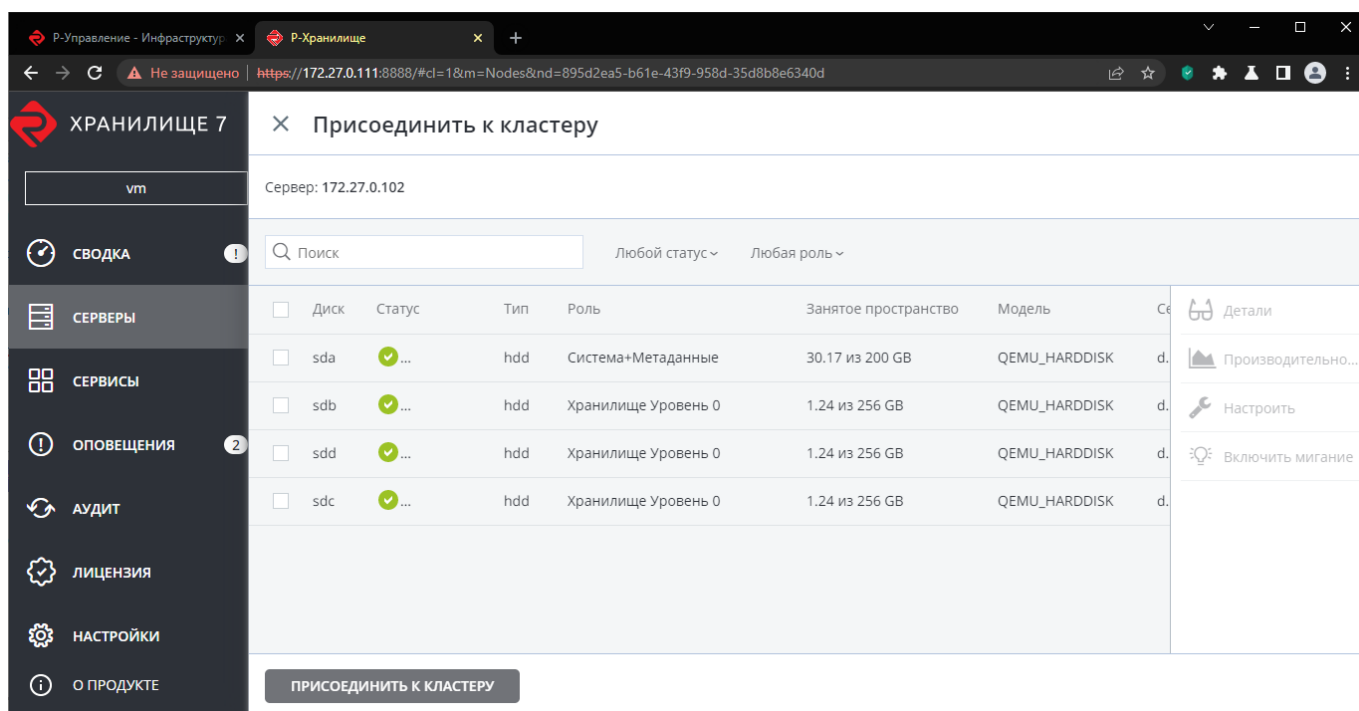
Р-Управление - Инфраструктур ×
Р-Хранилище ×
+

Не защищено | https://172.27.0.111:8888/#cl=1&m=Nodes&nd=895d2ea5-b61e-43f9-958d-35d8b8e6340d

ХРАНИЛИЩЕ 7

vm

СВОДКА !
СЕРВЕРЫ
СЕРВИСЫ
ОПОВЕЩЕНИЯ 2
АУДИТ
ЛИЦЕНЗИЯ
НАСТРОЙКИ
О ПРОДУКТЕ

× Присоединить к кластеру

Сервер: 172.27.0.102

Поиск
Любой статус
Любая роль

| Диск | Статус | Тип | Роль | Занятое пространство | Модель | Се |
|---|---|---|---|---|---|---|
| sda | ... | hdd | Система+Метаданные | 30.17 из 200 GB | QEMU_HARDDISK | d. |
| sdb | ... | hdd | Хранилище Уровень 0 | 1.24 из 256 GB | QEMU_HARDDISK | d. |
| sdd | ... | hdd | Хранилище Уровень 0 | 1.24 из 256 GB | QEMU_HARDDISK | d. |
| sdc | ... | hdd | Хранилище Уровень 0 | 1.24 из 256 GB | QEMU_HARDDISK | d. |

Детали
Производительно...
Настроить
Включить мигание

ПРИСОЕДИНИТЬ К КЛАСТЕРУ